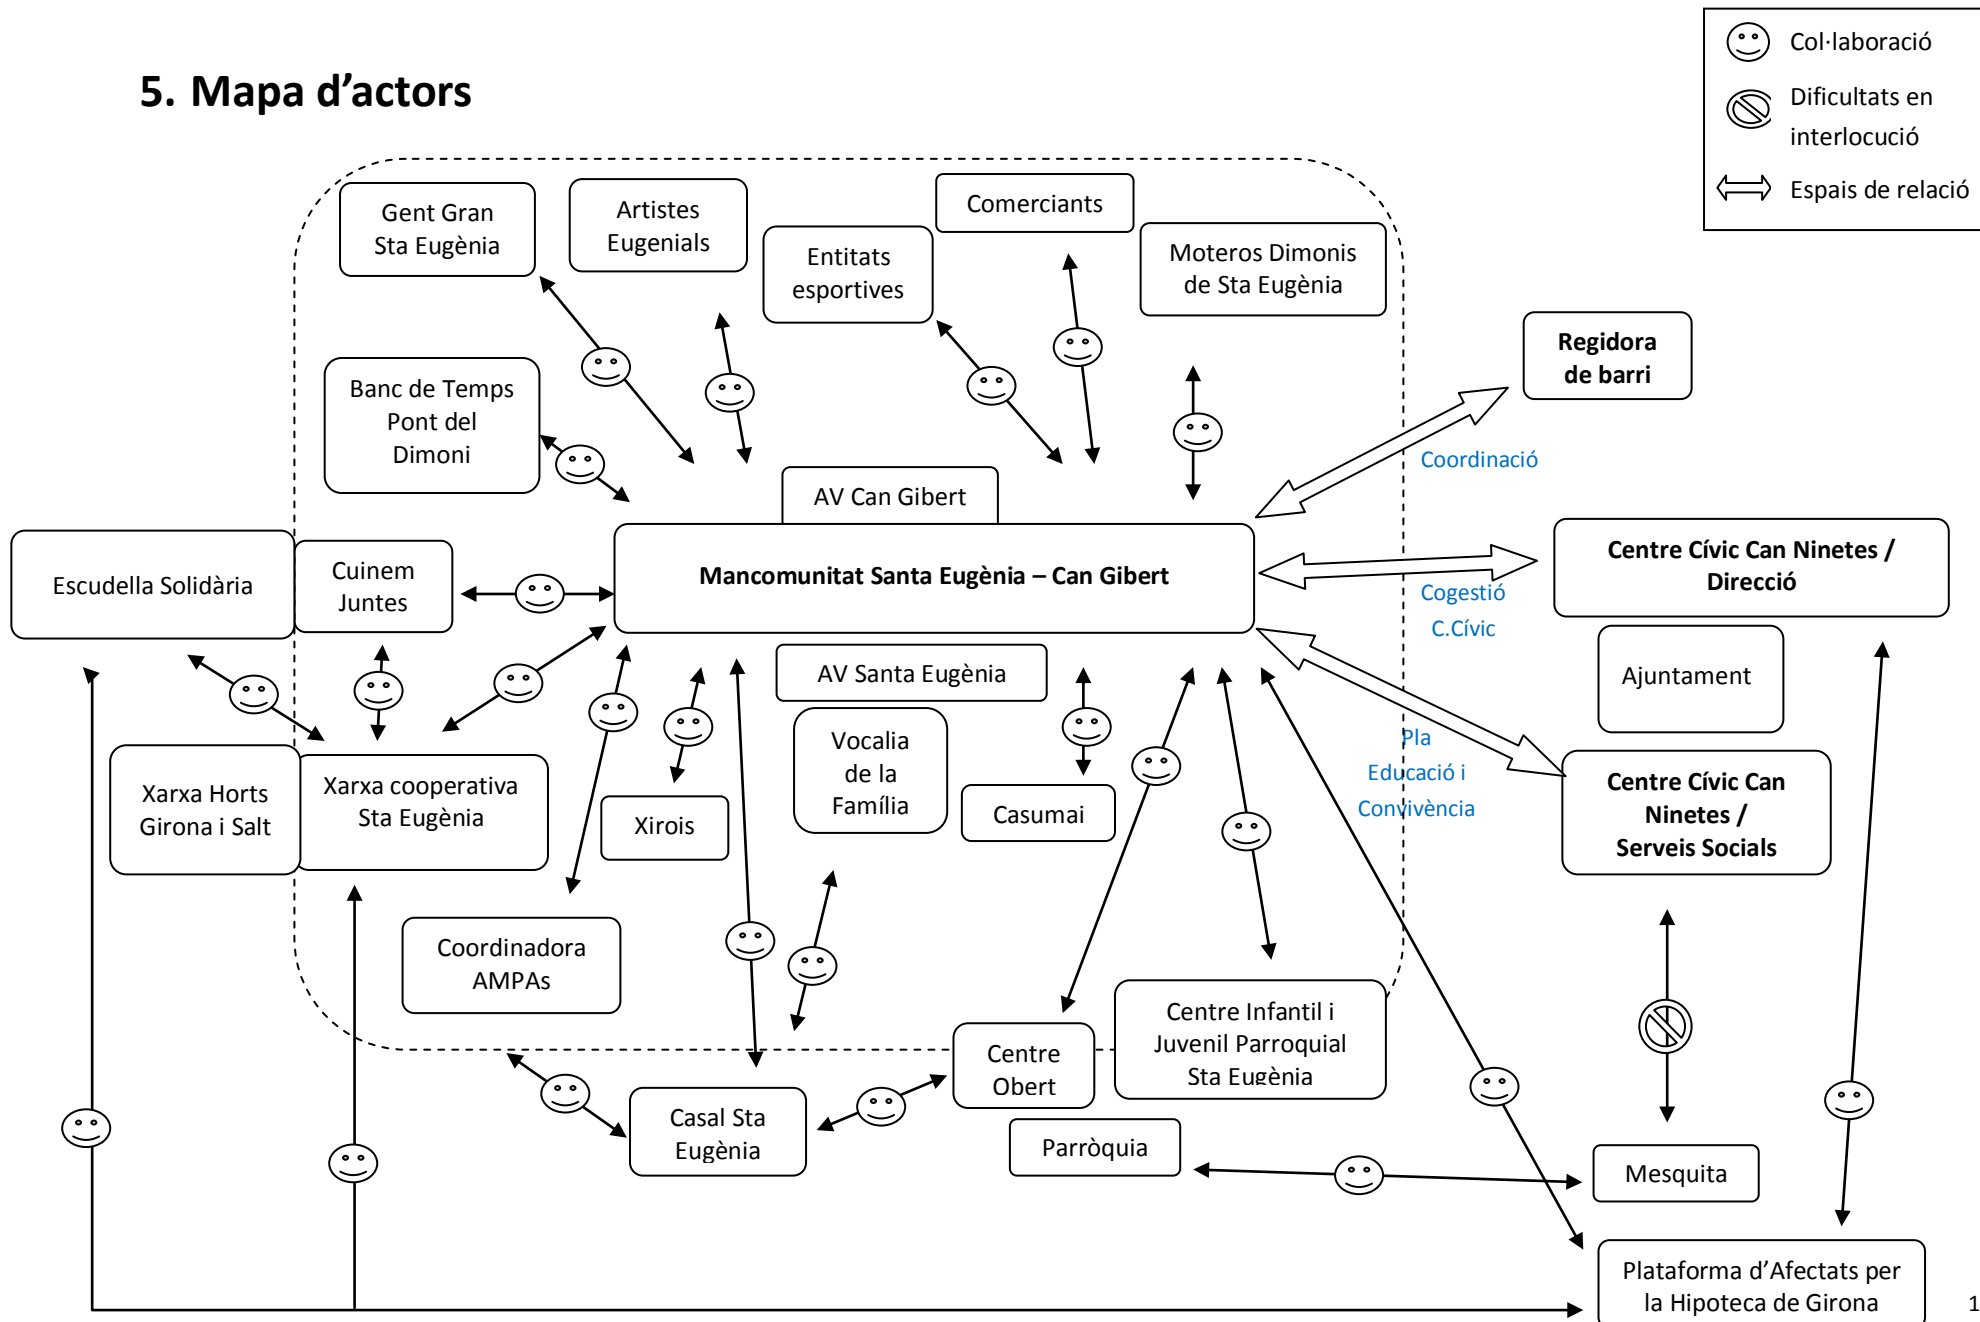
5. Mapa d'actors

Col·laboració
Dificultats en interlocució
Espais de relació

Gent Gran Sta Eugènia
Artistes Eugenials
Entitats esportives
Comerciants
Moteros Dimonis de Sta Eugènia
Regidora de barri
Banc de Temps Pont del Dimoni
Coordinació
AV Can Gibert
Escudella Solidària
Cuinem Juntes
Mancomunitat Santa Eugènia – Can Gibert
Centre Cívic Can Ninetes / Direcció
Cogestió C.Cívic
AV Santa Eugènia
Ajuntament
Vocalia de la Família
Pla Educació i Convivència
Xarxa Horts Girona i Salt
Xarxa cooperativa Sta Eugènia
Xirois
Casumai
Centre Cívic Can Ninetes / Serveis Socials
Coordinadora AMPAs
Centre Infantil i Juvenil Parroquial Sta Eugènia
Centre Obert
Casal Sta Eugènia
Parròquia
Mesquita
Plataforma d'Afectats per la Hipoteca de Girona
1